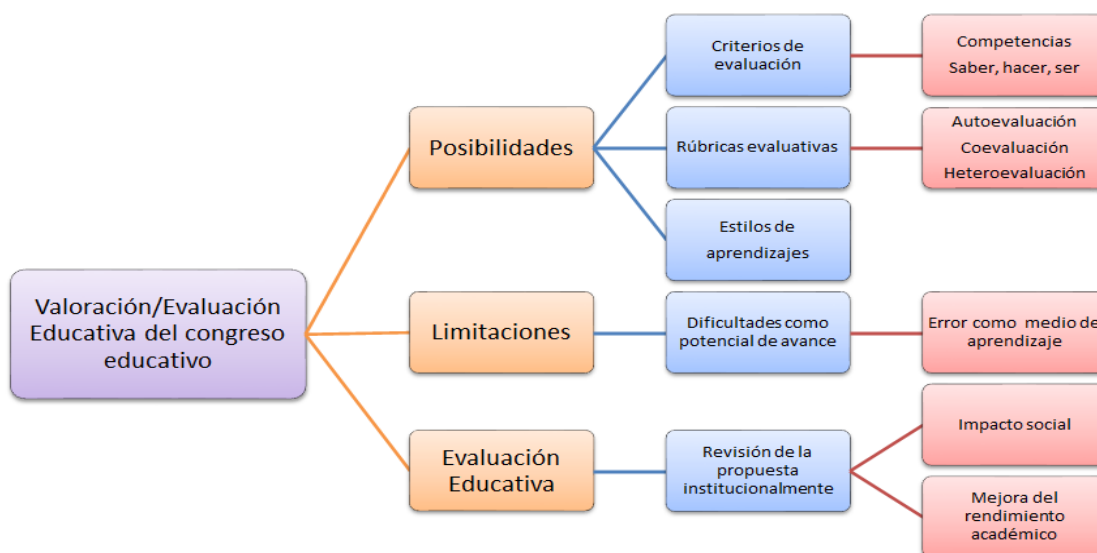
Valoración/Evaluación Educativa del congreso educativo

Posibilidades

Criterios de evaluación

Competencias
Saber, hacer, ser

Rúbricas evaluativas

Autoevaluación
Coevaluación
Heteroevaluación

Estilos de aprendizajes

Limitaciones

Dificultades como potencial de avance

Error como medio de aprendizaje

Evaluación Educativa

Revisión de la propuesta institucionalmente

Impacto social

Mejora del rendimiento académico